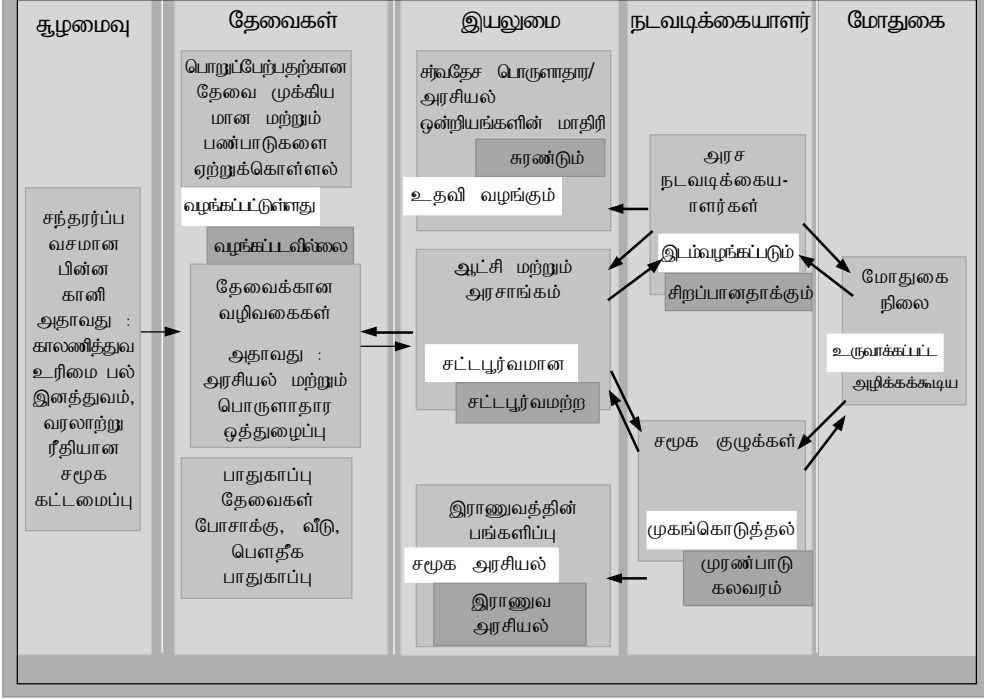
சூழமைவு

தேவைகள்

இயலுமை

நடவடிக்கையாளர்

மோதுகை

சந்தர்ப்ப வசமான பின்ன கானி அதாவது : காலனித்துவ உரிமை பல் இனத்துவம், வரலாற்று ரீதியான சமூக கட்டமைப்பு

பொறுப்பேற்பதற்கான தேவை முக்கிய மான மற்றும் பண்பாடுகளை ஏற்றுக்கொள்ளல்

வழங்கப்பட்டுள்ளது

வழங்கப்படவில்லை

தேவைக்கான வழிவகைகள்

அதாவது : அரசியல் மற்றும் பொருளாதார ஒத்துழைப்பு

பாதுகாப்பு தேவைகள் போசாக்கு, வீடு, பௌதீக பாதுகாப்பு

சர்வதேச பொருளாதார/ அரசியல் ஒன்றியங்களின் மாதிரி

சுரண்டும்

உதவி வழங்கும்

ஆட்சி மற்றும் அரசாங்கம்

சட்டபூர்வமான

சட்டபூர்வமற்ற

இராணுவத்தின் பங்களிப்பு

சமூக அரசியல்

இராணுவ அரசியல்

அரச நடவடிக்கைய-ாளர்கள்

இடம்வழங்கப்படும்

சிறப்பானதாக்கும்

சமூக குழுக்கள்

முகங்கொடுத்தல்

முரண்பாடு கலவரம்

மோதுகை நிலை

உருவாக்கப்பட்ட

அழிக்கக்கூடிய